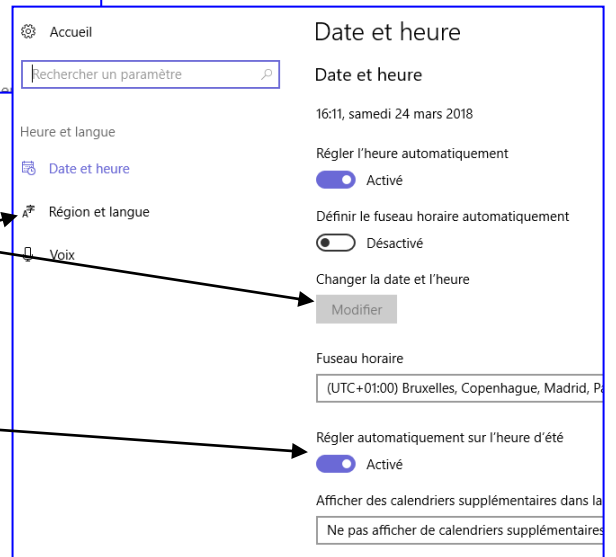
Accueil

Rechercher un paramètre

Heure et langue

Date et heure

Région et langue

Voix

Date et heure

Date et heure

16:11, samedi 24 mars 2018

Régler l'heure automatiquement

Activé

Définir le fuseau horaire automatiquement

Désactivé

Changer la date et l'heure

Modifier

Fuseau horaire

(UTC+01:00) Bruxelles, Copenhague, Madrid, Pa

Régler automatiquement sur l'heure d'été

Activé

Afficher des calendriers supplémentaires dans la

Ne pas afficher de calendriers supplémentaires